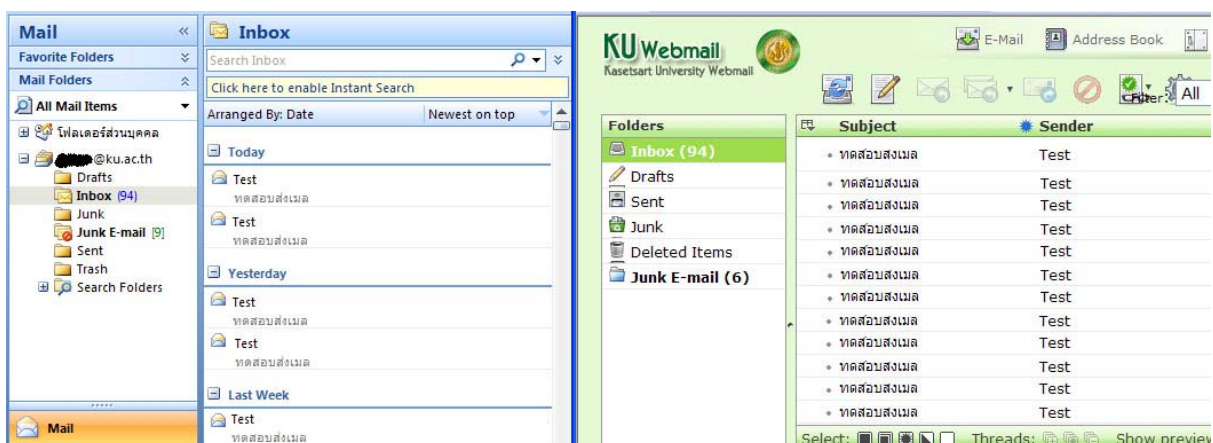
Mail
Favorite Folders
Mail Folders
All Mail Items
โฟลเดอร์ส่วนบุคคล
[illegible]@ku.ac.th
Drafts
Inbox (94)
Junk
Junk E-mail [9]
Sent
Trash
Search Folders
Mail

Inbox
Search Inbox
Click here to enable Instant Search
Arranged By: Date
Newest on top
Today
Test
ทดสอบส่งเมล
Test
ทดสอบส่งเมล
Yesterday
Test
ทดสอบส่งเมล
Test
ทดสอบส่งเมล
Last Week
Test
ทดสอบส่งเมล

KU Webmail
Kasetsart University Webmail
E-Mail
Address Book
Filter: All
Folders
Inbox (94)
Drafts
Sent
Junk
Deleted Items
Junk E-mail (6)

| Subject | Sender |
|---|---|
| ทดสอบสงเมล | Test |
| ทดสอบสงเมล | Test |
| ทดสอบสงเมล | Test |
| ทดสอบสงเมล | Test |
| ทดสอบสงเมล | Test |
| ทดสอบสงเมล | Test |
| ทดสอบสงเมล | Test |
| ทดสอบสงเมล | Test |
| ทดสอบสงเมล | Test |
| ทดสอบสงเมล | Test |
| ทดสอบสงเมล | Test |
| ทดสอบสงเมล | Test |

Select:
Threads:
Show preview